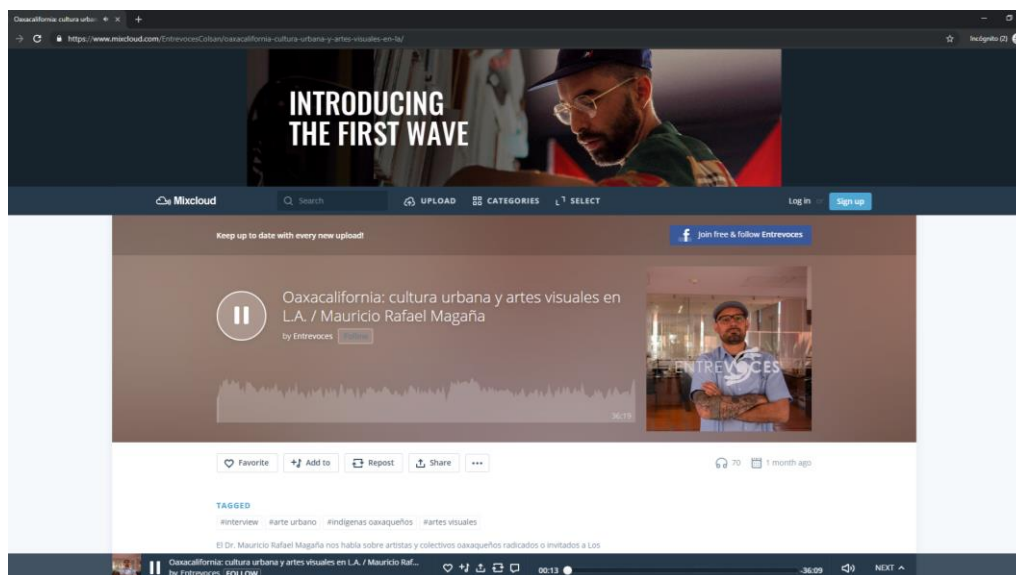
Oaxacalifornia: cultura urba ×  +

https://www.mixcloud.com/EntrevocesColsan/oaxacalifornia-cultura-urbana-y-artes-visuales-en-la/

Incógnito (2)

INTRODUCING THE FIRST WAVE

Mixcloud  Search  UPLOAD  CATEGORIES  SELECT  Log in  Sign up

Keep up to date with every new upload!

Join free & follow Entrevoces

Oaxacalifornia: cultura urbana y artes visuales en L.A. / Mauricio Rafael Magaña

by Entrevoces  Follow

36:19

ENTREVOCES

Favorite  Add to  Repost  Share  ...

70  1 month ago

TAGGED

#interview  #arte urbano  #indigenas oaxaqueños  #artes visuales

El Dr. Mauricio Rafael Magaña nos habla sobre artistas y colectivos oaxaqueños radicados o invitados a Los

Oaxacalifornia: cultura urbana y artes visuales en L.A. / Mauricio Raf...
by Entrevoces  FOLLOW

00:13  -36:09  NEXT